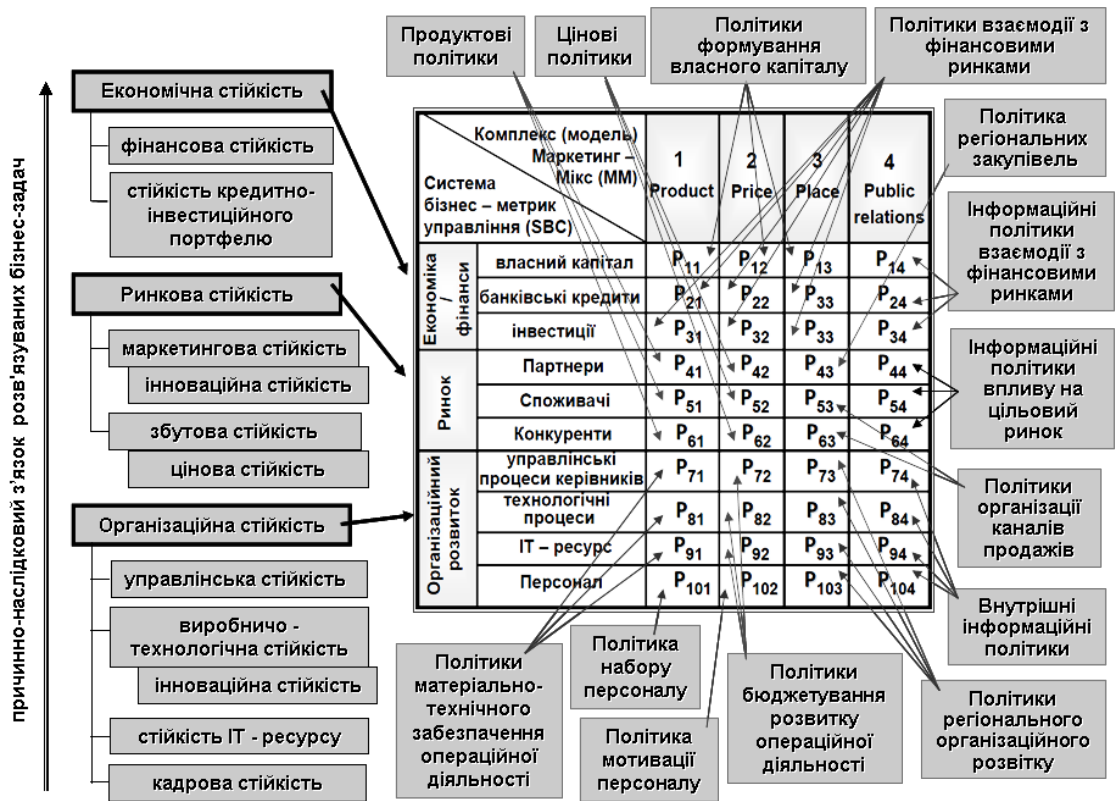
причинно-наслідковий з'язок розв'язуваних бізнес-задач

Економічна стійкість

фінансова стійкість

стійкість кредитно-інвестиційного портфелю

Ринкова стійкість

маркетингова стійкість

інноваційна стійкість

збутова стійкість

цінова стійкість

Організаційна стійкість

управлінська стійкість

виробничо - технологічна стійкість

інноваційна стійкість

стійкість IT - ресурсу

кадрова стійкість

Продуктові політики

Цінові політики

Політики формування власного капіталу

Політики взаємодії з фінансовими ринками

Політика регіональних закупівель

| Система бізнес – метрик управління (SBC) / Комплекс (модель) Маркетинг – Мікс (ММ) | | 1 Product | 2 Price | 3 Place | 4 Public relations |
|---|---|---|---|---|---|
| Економіка / фінанси | власний капітал | $P_{11}$ | $P_{12}$ | $P_{13}$ | $P_{14}$ |
| | банківські кредити | $P_{21}$ | $P_{22}$ | $P_{33}$ | $P_{24}$ |
| | інвестиції | $P_{31}$ | $P_{32}$ | $P_{33}$ | $P_{34}$ |
| Ринок | Партнери | $P_{41}$ | $P_{42}$ | $P_{43}$ | $P_{44}$ |
| | Споживачі | $P_{51}$ | $P_{52}$ | $P_{53}$ | $P_{54}$ |
| | Конкуренти | $P_{61}$ | $P_{62}$ | $P_{63}$ | $P_{64}$ |
| Організаційний розвиток | управлінські процеси керівників | $P_{71}$ | $P_{72}$ | $P_{73}$ | $P_{74}$ |
| | технологічні процеси | $P_{81}$ | $P_{82}$ | $P_{83}$ | $P_{84}$ |
| | IT – ресурс | $P_{91}$ | $P_{92}$ | $P_{93}$ | $P_{94}$ |
| | Персонал | $P_{101}$ | $P_{102}$ | $P_{103}$ | $P_{104}$ |

Інформаційні політики взаємодії з фінансовими ринками

Інформаційні політики впливу на цільовий ринок

Політики організації каналів продажів

Внутрішні інформаційні політики

Політики регіонального організаційного розвитку

Політики матеріально-технічного забезпечення операційної діяльності

Політика набору персоналу

Політика мотивації персоналу

Політики бюджетування розвитку операційної діяльності